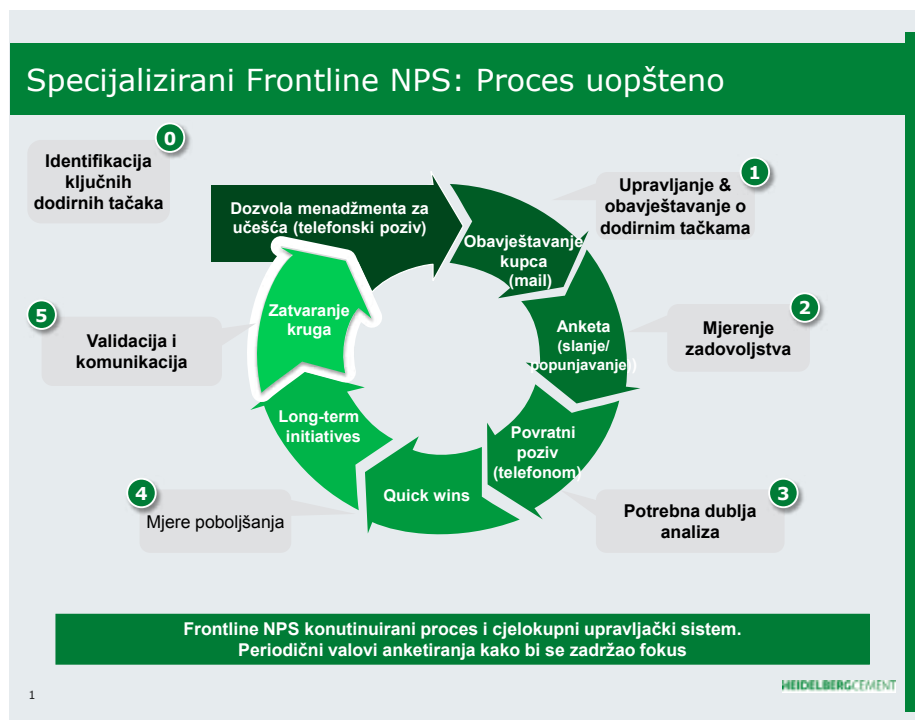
Specijalizirani Frontline NPS: Proces uopšteno

0
Identifikacija ključnih dodirnih tačaka

Dozvola menadžmenta za učešća (telefonski poziv)

1
Upravljanje & obavještavanje o dodirnim tačkama

Obavještavanje kupca (mail)

Anketa (slanje/ popunjavanje)

2
Mjerenje zadovoljstva

Povratni poziv (telefonom)

3
Potrebna dublja analiza

Quick wins

4
Mjere poboljšanja

Long-term initiatives

Zatvaranje kruga

5
Validacija i komunikacija

Frontline NPS konutinuirani proces i cjelokupni upravljački sistem.
Periodični valovi anketiranja kako bi se zadržao fokus

1

HEIDELBERGCEMENT